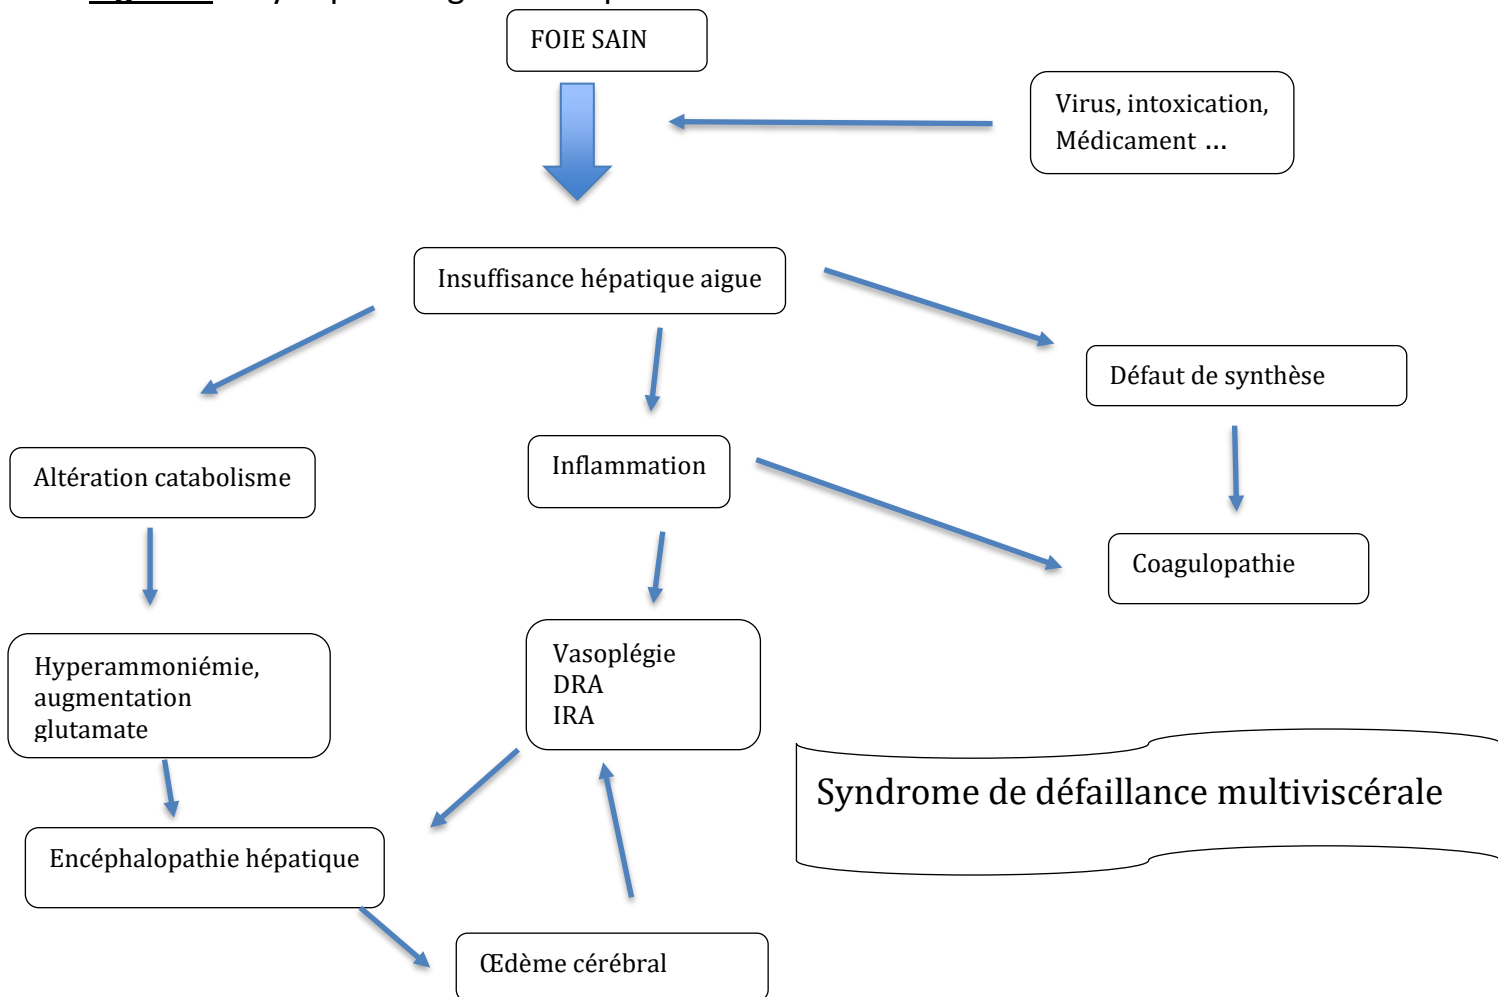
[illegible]

FOIE SAIN

Virus, intoxication, Médicament ...

Insuffisance hépatique aigue

Défaut de synthèse

Altération catabolisme

Inflammation

Coagulopathie

Hyperammoniémie, augmentation glutamate

Vasoplégie
DRA
IRA

Syndrome de défaillance multiviscérale

Encéphalopathie hépatique

Œdème cérébral